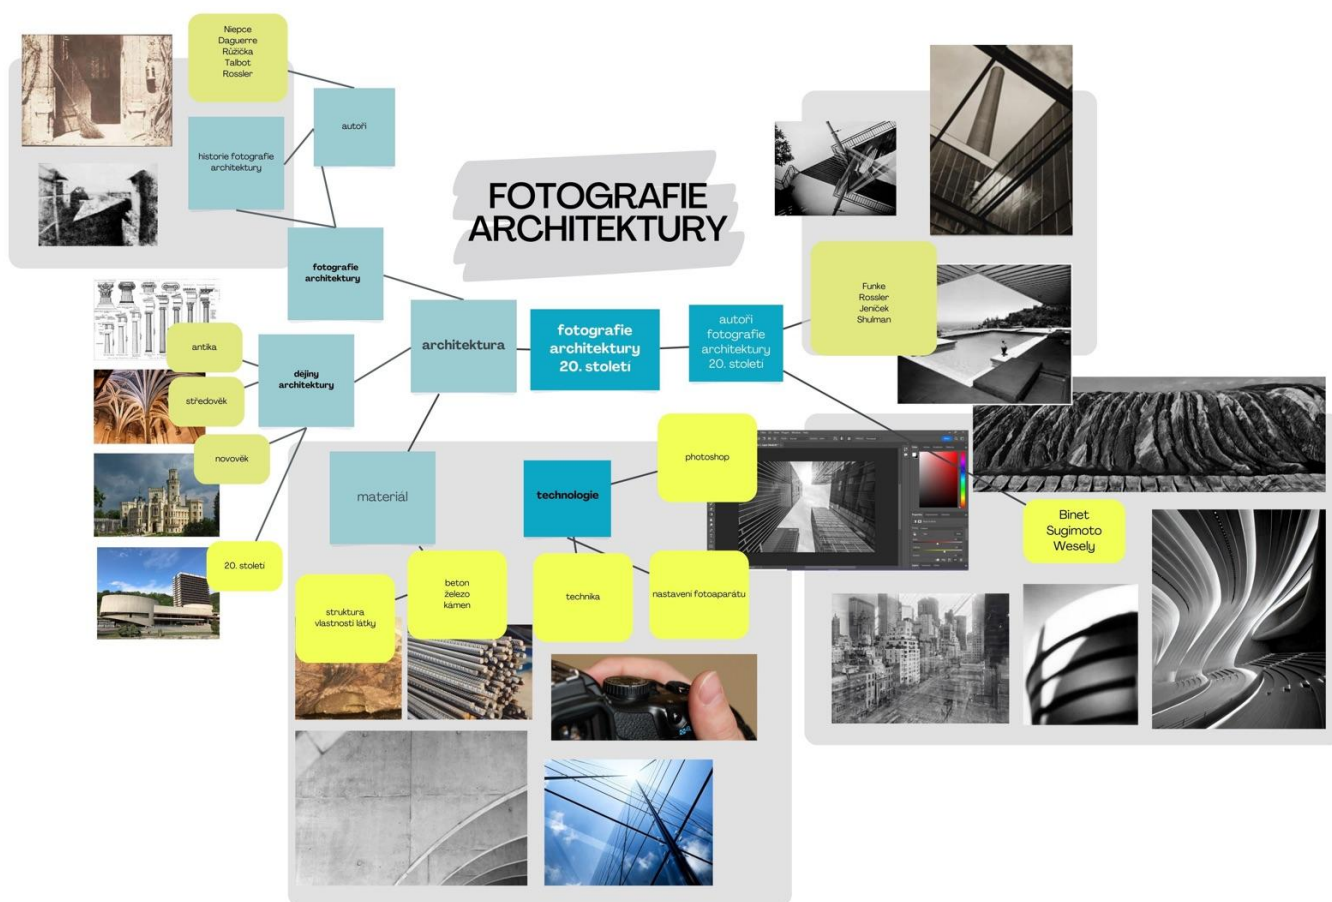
FOTOGRAFIE ARCHITEKTURY

Niepce
Daguerre
Růžička
Talbot
Rossler

autoři

historie fotografie architektury

fotografie architektury

antika

dějiny architektury

středověk

novověk

20. století

architektura

fotografie architektury 20. století

autoři fotografie architektury 20. století

Funke
Rossler
Jeníček
Shulman

photoshop

materiál

technologie

Binet
Sugimoto
Wesely

struktura vlastností látky

beton
železo
kámen

technika

nastavení fotoaparátu